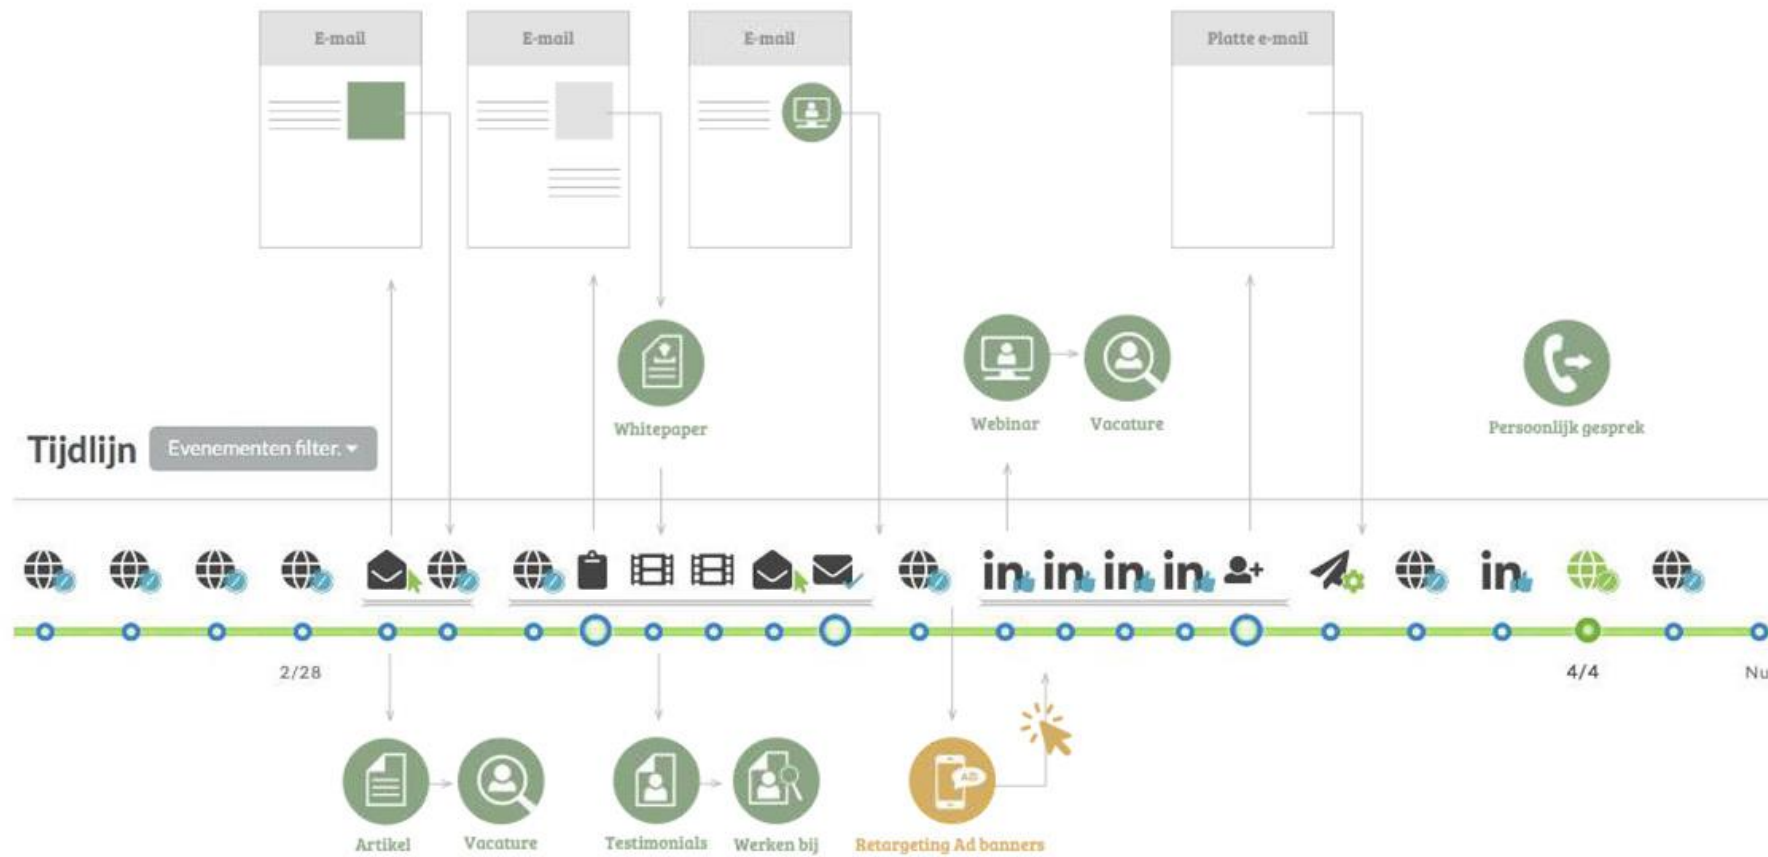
E-mail

E-mail

E-mail

Platte e-mail

Whitepaper

Webinar

Vacature

Persoonlijk gesprek

Tijdlijn

Evenementen filter.

2/28

4/4

Nu

Artikel

Vacature

Testimonials

Werken bij

AD

Retargeting Ad banners